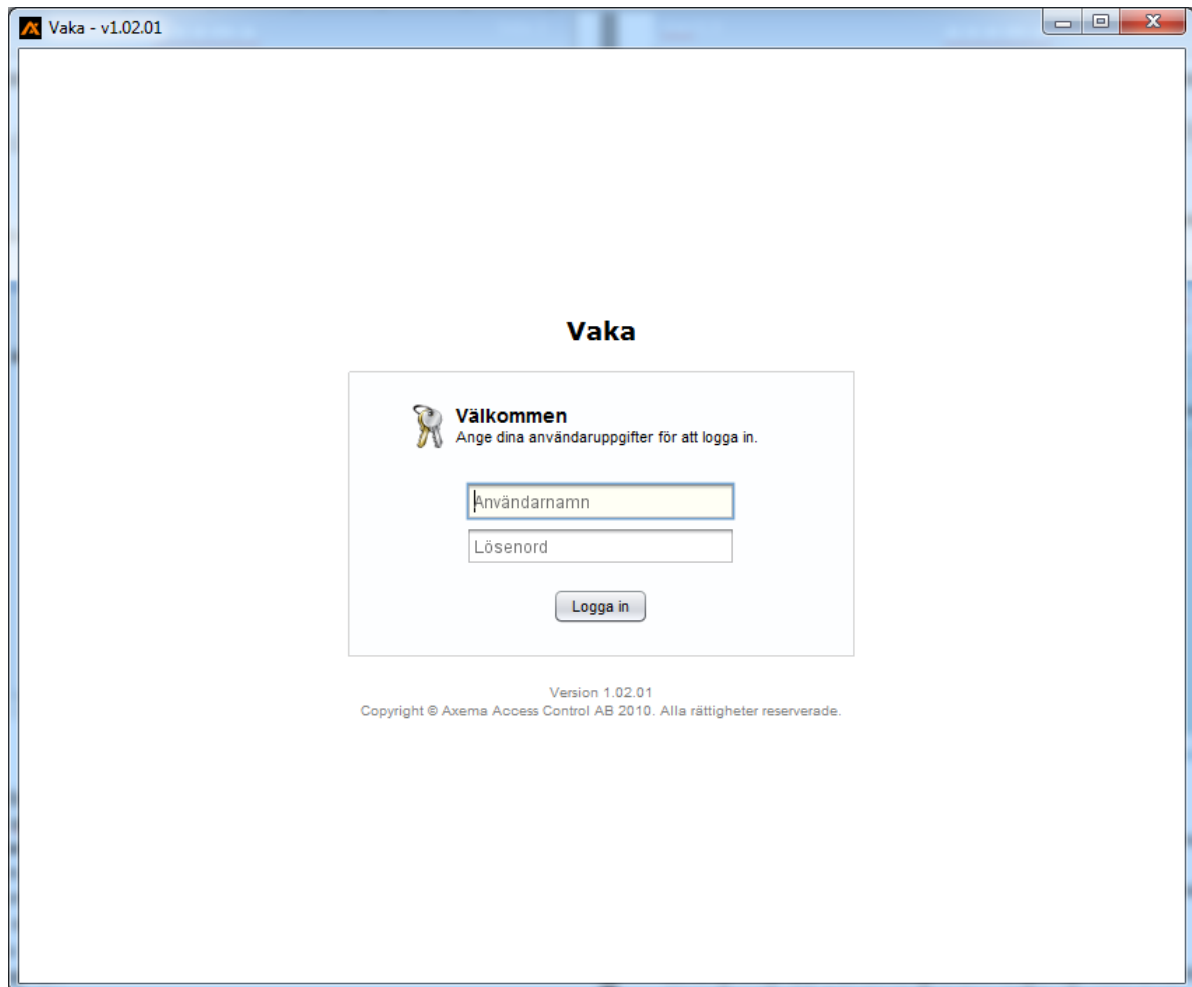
Vaka - v1.02.01

Vaka

Välkommen
Ange dina användaruppgifter för att logga in.

Användarnamn

Lösenord

Logga in

Version 1.02.01
Copyright © Axema Access Control AB 2010. Alla rättigheter reserverade.